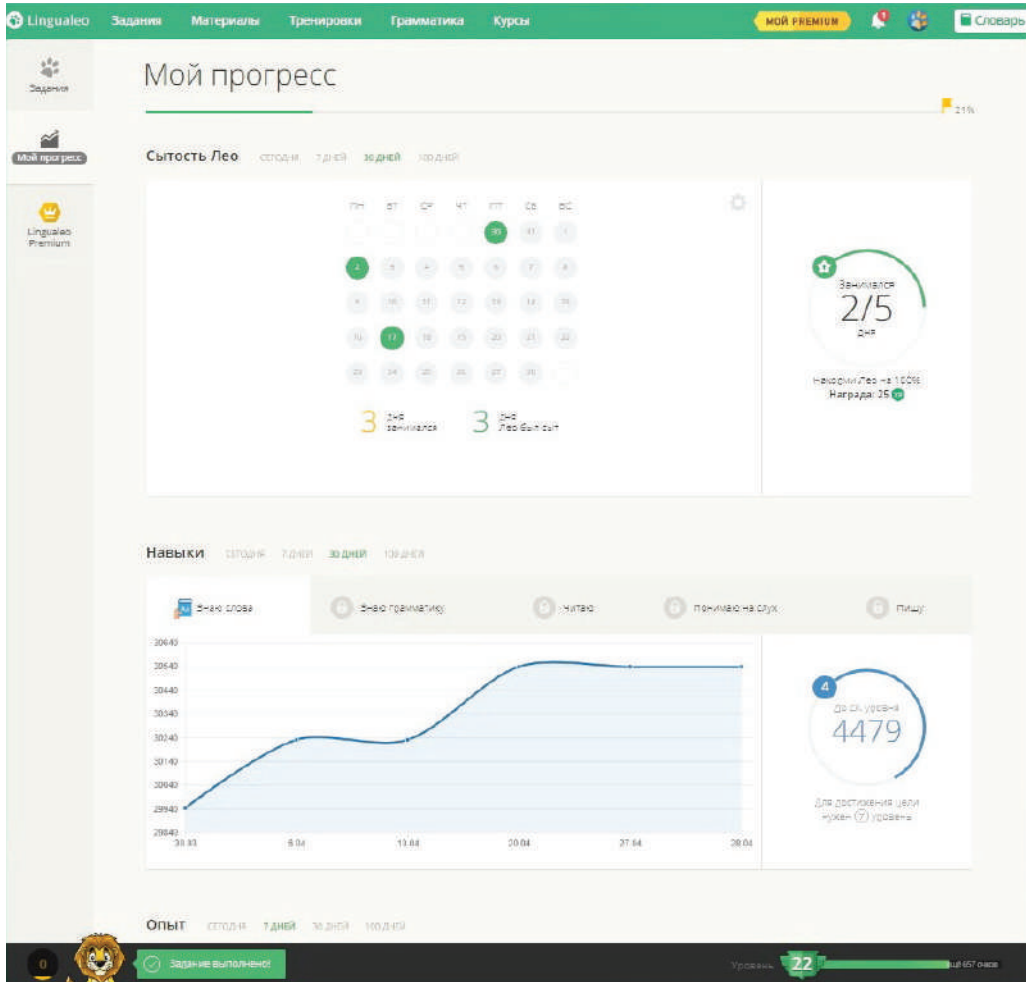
Lingualeo Задания Материалы Тренировки Грамматика Курсы МОЙ PREMIUM Словарь

Задания

Мой прогресс

Lingualeo Premium

Мой прогресс

21%

Сытость Лео сегодня 7 дней 30 дней 100 дней

| ПН | ВТ | СР | ЧТ | ПТ | СБ | ВС |
|---|---|---|---|---|---|---|
| | | | | 30 | 31 | 1 |
| 2 | 3 | 4 | 5 | 6 | 7 | 8 |
| 9 | 10 | 11 | 12 | 13 | 14 | 15 |
| 16 | 17 | 18 | 19 | 20 | 21 | 22 |
| 23 | 24 | 25 | 26 | 27 | 28 | |

3 дня занимался

3 дня Лео был сыт

Занимался
2/5
дня

Накорми Лео на 100%
Награда: 25

Навыки сегодня 7 дней 30 дней 100 дней

Знаю слова Знаю грамматику Читаю Понимаю на слух Пишу

30640
30540
30440
30340
30240
30140
30040
29940
29840

30.03 6.04 13.04 20.04 27.04 28.04

4
до сл. уровня
4479

Для достижения цели нужен 7 уровень

Опыт сегодня 7 дней 30 дней 100 дней

0

Задание выполнено!

Уровень 22

ещё 657 очков